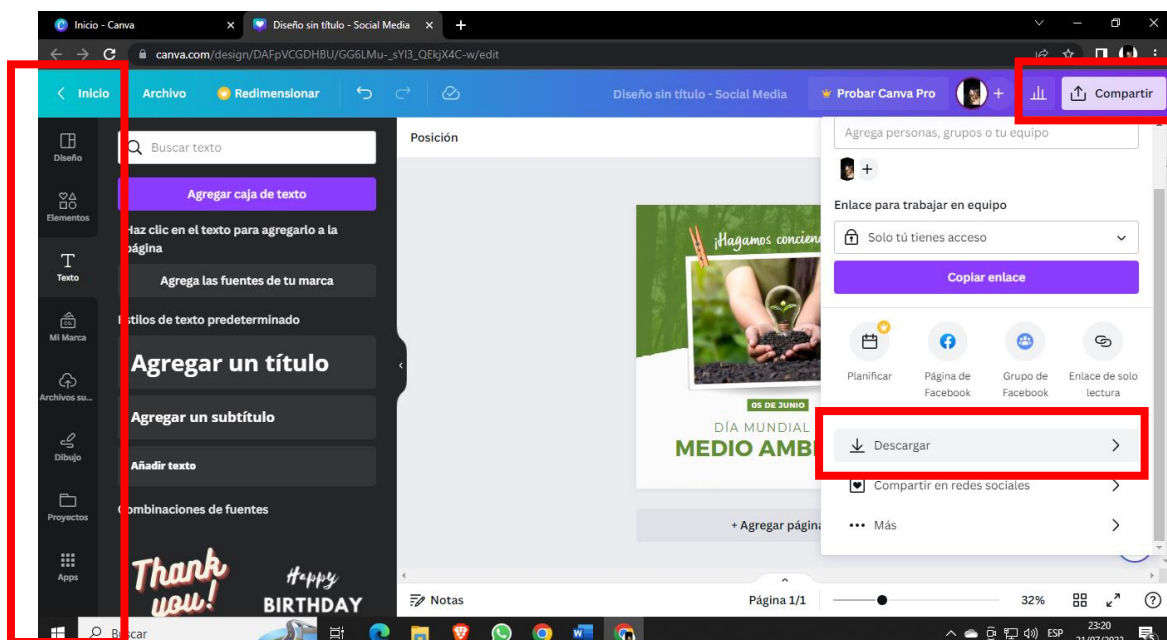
Inicio - Canva
Diseño sin título - Social Media
canva.com/design/DAFpVCGDHBU/GG6LMu-_sYI3_QEkjX4C-w/edit

Inicio Archivo Redimensionar Diseño sin título - Social Media Probar Canva Pro Compartir

Diseño
Elementos
Texto
Mi Marca
Archivos su...
Dibujo
Proyectos
Apps

Buscar texto
Agregar caja de texto
Haz clic en el texto para agregarlo a la página
Agrega las fuentes de tu marca
Estilos de texto predeterminado
Agregar un título
Agregar un subtítulo
Añadir texto
Combinaciones de fuentes
Thank you!
Happy BIRTHDAY

Posición

¡Hagamos concien
05 DE JUNIO
DÍA MUNDIAL
MEDIO AMB

+ Agregar págin

Agrega personas, grupos o tu equipo
Enlace para trabajar en equipo
Solo tú tienes acceso
Copiar enlace
Planificar
Página de Facebook
Grupo de Facebook
Enlace de solo lectura
Descargar
Compartir en redes sociales
Más

Notas
Página 1/1
32%

Buscar
ESP
23:20
21/07/2023